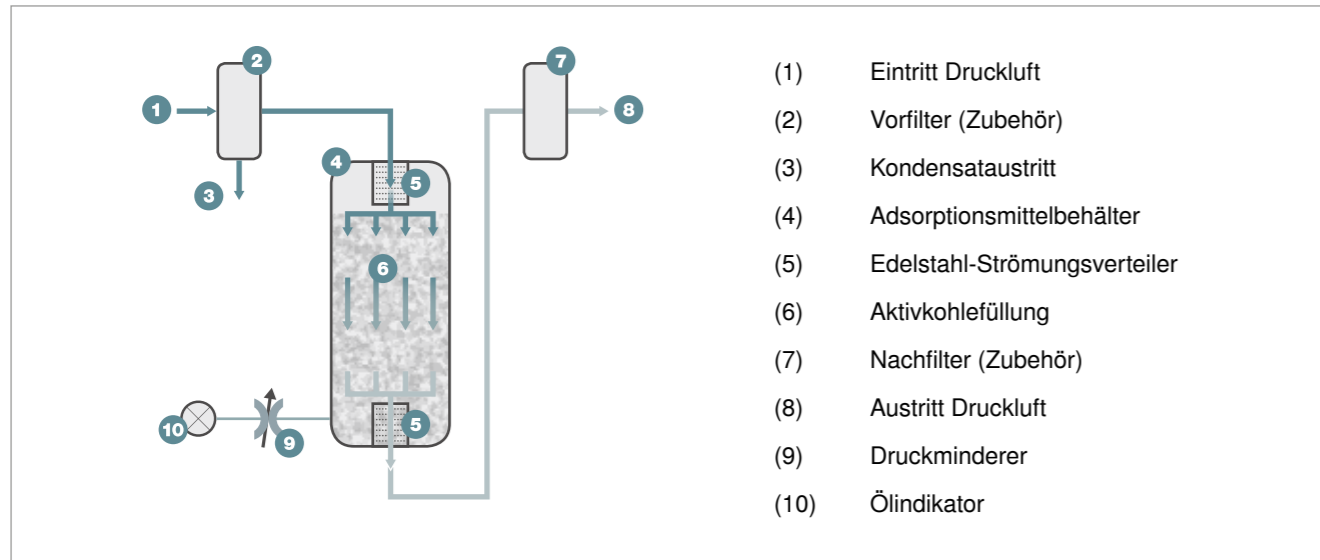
1
2
3
4
5
6
5
7
8
10
9

| (1) | Eintritt Druckluft |
|---|---|
| (2) | Vorfilter (Zubehör) |
| (3) | Kondensataustritt |
| (4) | Adsorptionsmittelbehälter |
| (5) | Edelstahl-Strömungsverteiler |
| (6) | Aktivkohlefüllung |
| (7) | Nachfilter (Zubehör) |
| (8) | Austritt Druckluft |
| (9) | Druckminderer |
| (10) | Ölindikator |